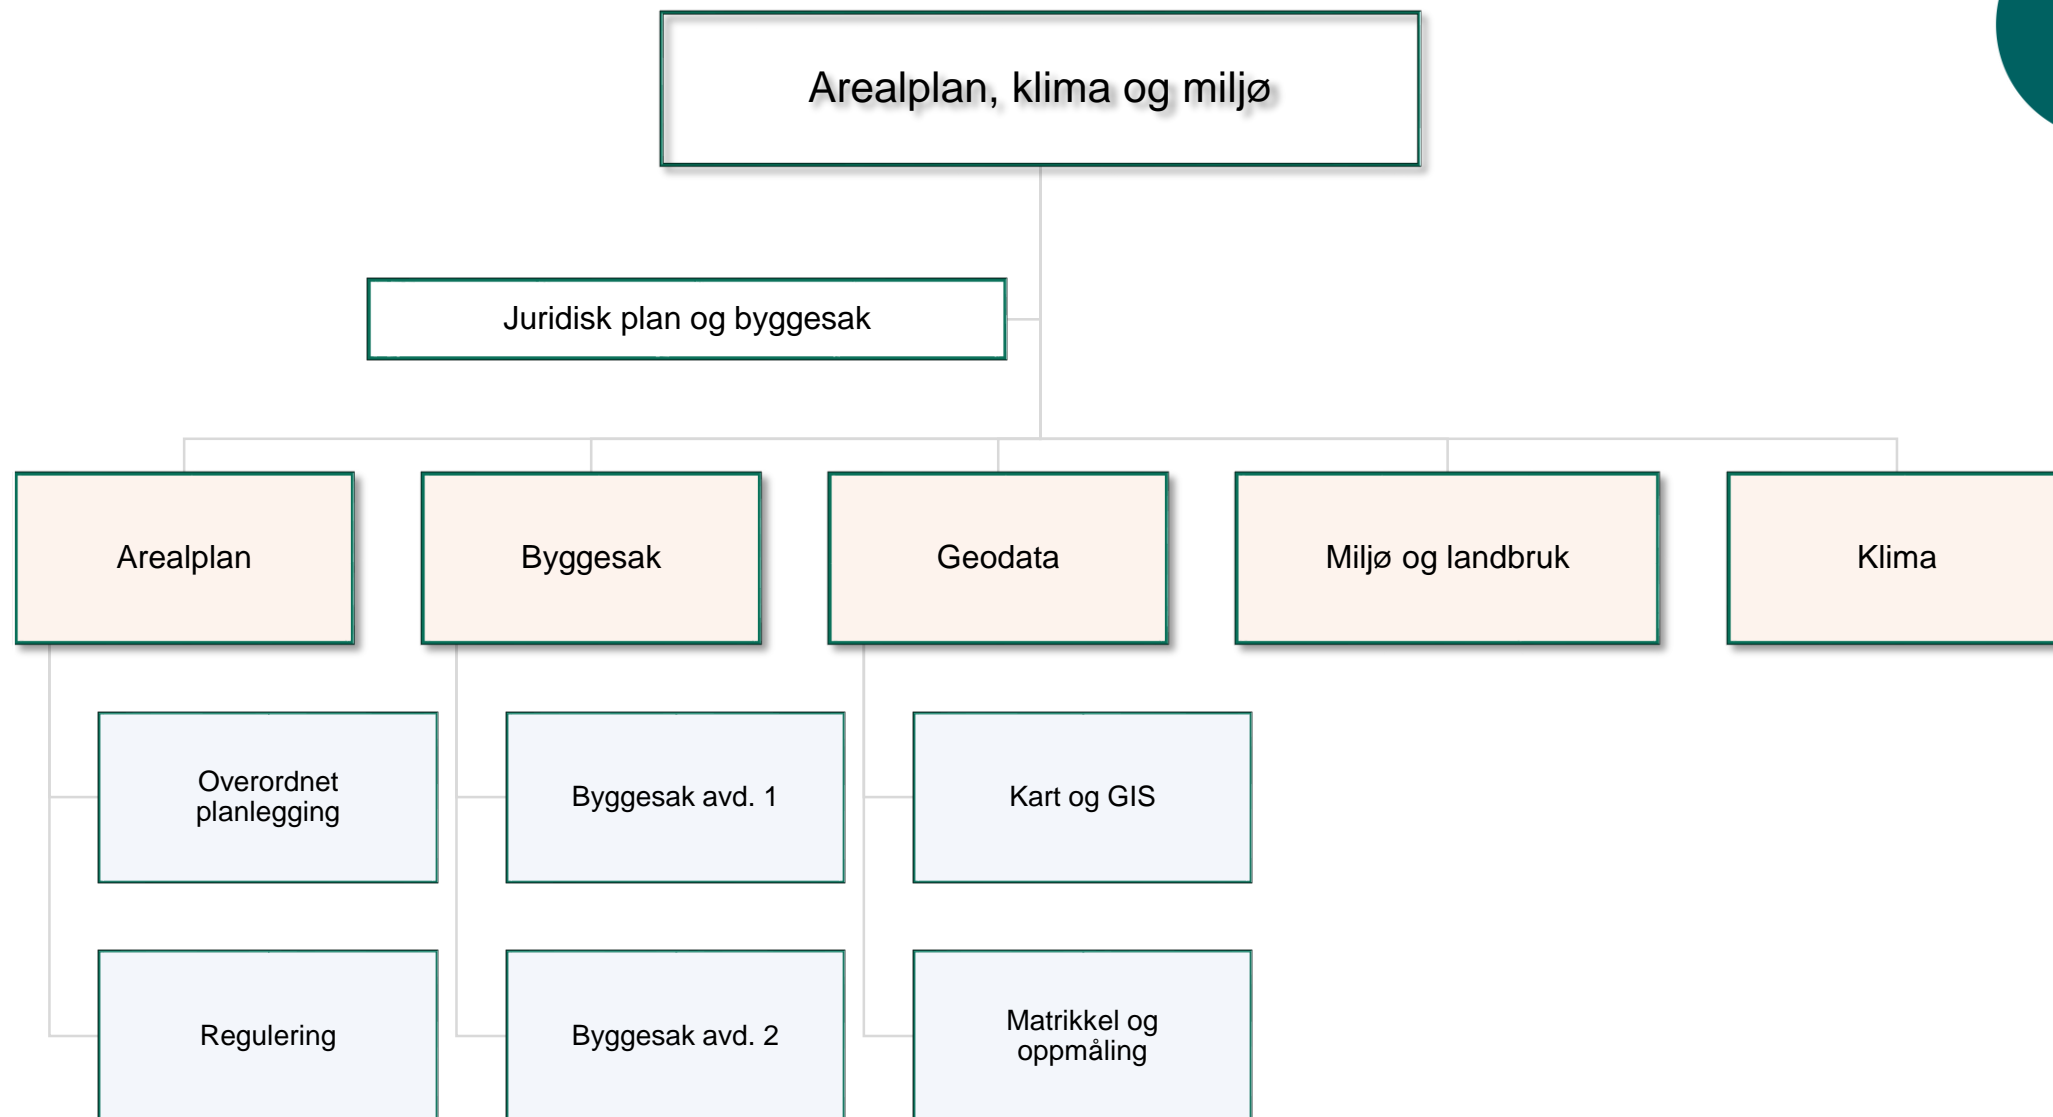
Arealplan, klima og miljø

Juridisk plan og byggesak

Arealplan

Byggesak

Geodata

Miljø og landbruk

Klima

Overordnet planlegging

Regulering

Byggesak avd. 1

Byggesak avd. 2

Kart og GIS

Matrikkel og oppmåling